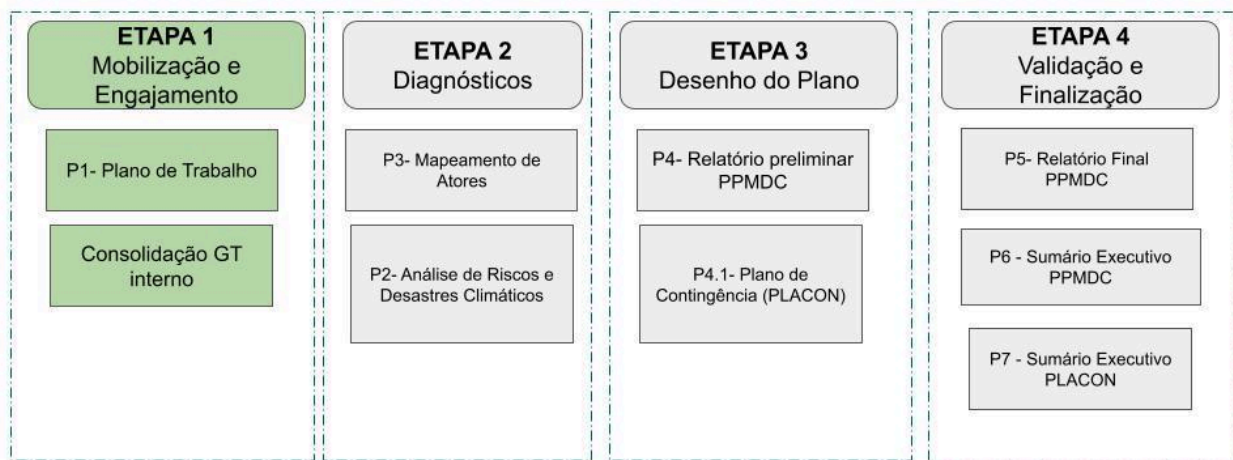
ETAPA 1
Mobilização e Engajamento

P1- Plano de Trabalho

Consolidação GT interno

ETAPA 2
Diagnósticos

P3- Mapeamento de Atores

P2- Análise de Riscos e Desastres Climáticos

ETAPA 3
Desenho do Plano

P4- Relatório preliminar PPMDC

P4.1- Plano de Contingência (PLACON)

ETAPA 4
Validação e Finalização

P5- Relatório Final PPMDC

P6 - Sumário Executivo PPMDC

P7 - Sumário Executivo PLACON